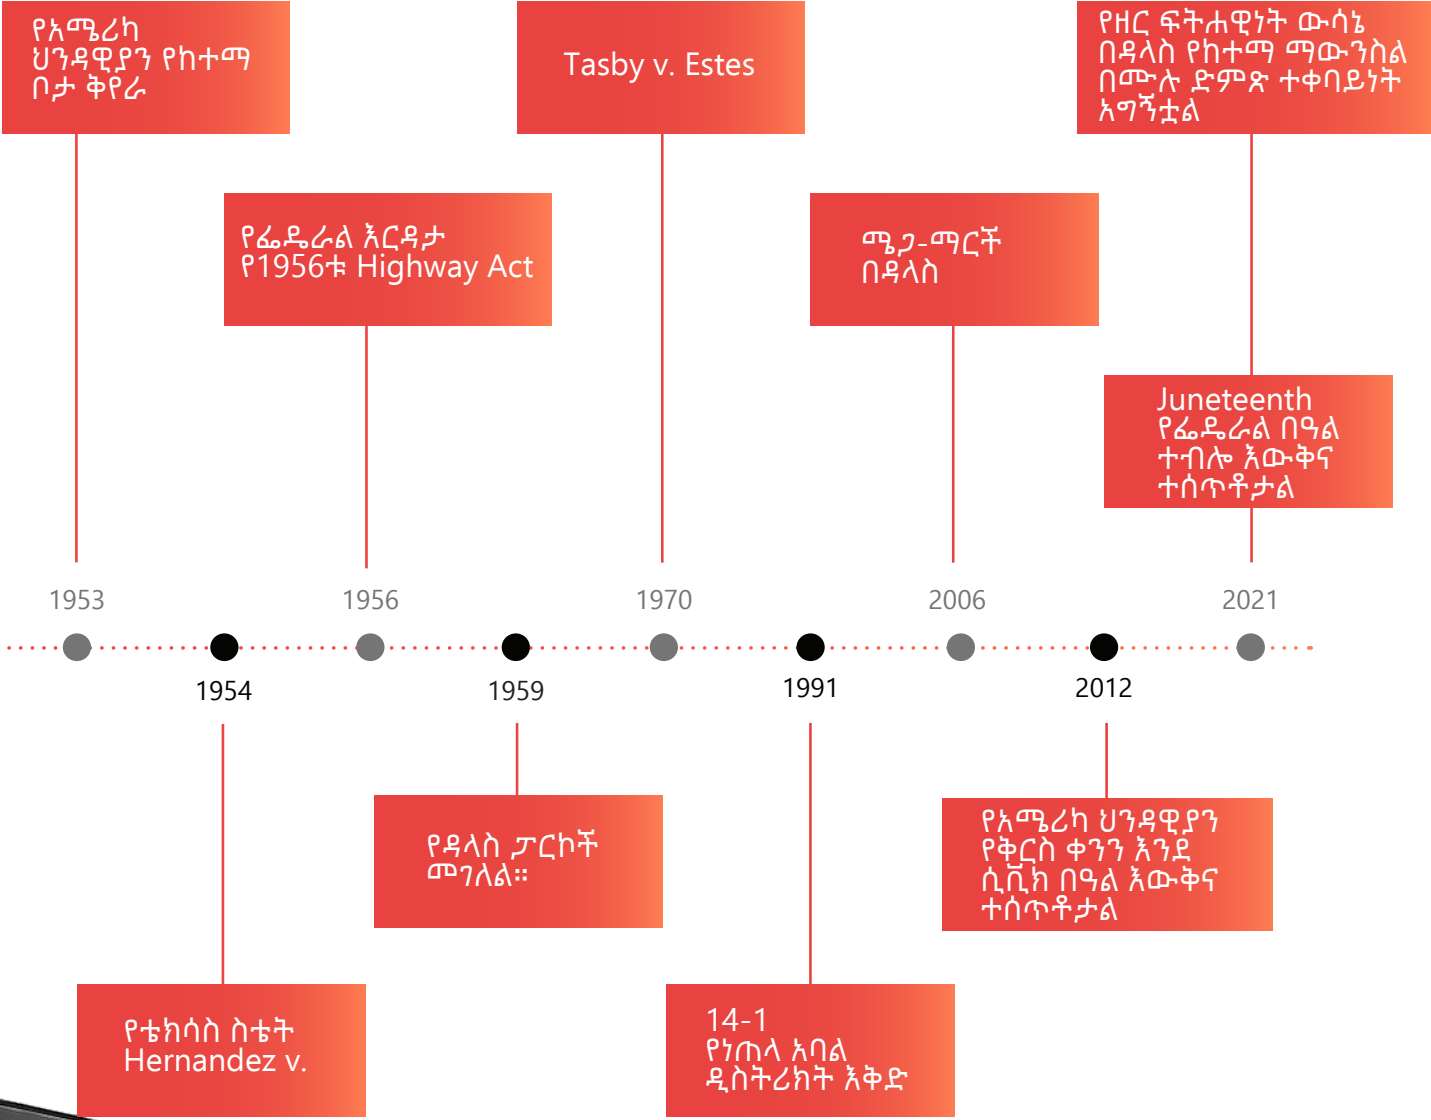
የአሜሪካ ህንዳዊያን የከተማ በታ ቅየራ

Tasby v. Estes

የዘር ፍትሐዊነት ውሳኔ በዳላስ የከተማ ማውንስል በሙሉ ድምጽ ተቀባይነት አግኝቷል

የፌዴራል እርዳታ የ1956ቱ Highway Act

ሜጋ-ማርች በዳላስ

Juneteenth የፌዴራል በዓል ተብሎ እውቅና ተሰጥቶታል

1953

1956

1970

2006

2021

1954

1959

1991

2012

የዳላስ ፓርኮች መገለል።

የአሜሪካ ህንዳዊያን የቅርስ ቀንን እንደ ሲቪክ በዓል እውቅና ተሰጥቶታል

የቴክሳስ ስቴት Hernandez v.

14-1 የነጠላ አባል ዲስትሪክት እቅድ